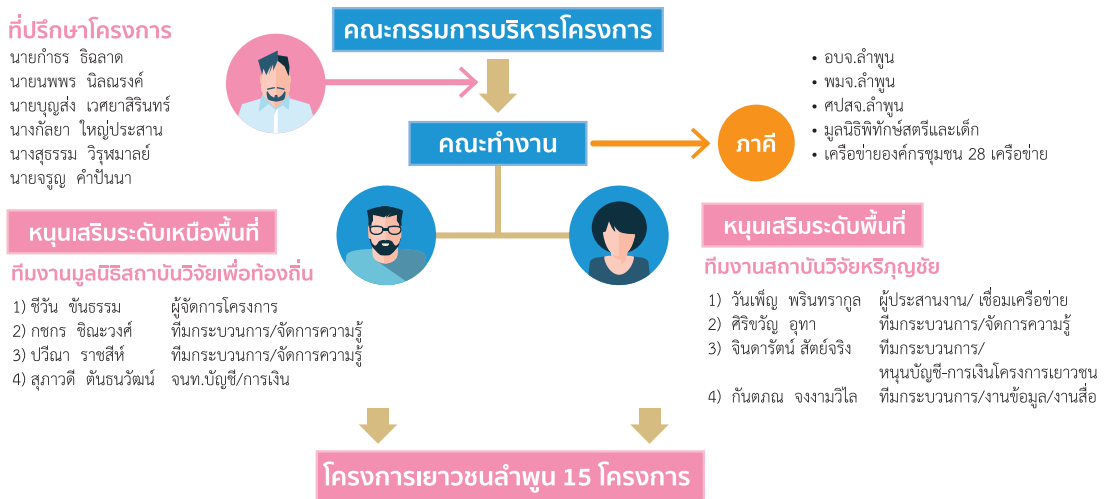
ที่ปรึกษาโครงการ
นายกำธร ธิฉลาด
นายนพพร นิลณรงค์
นายบุญส่ง เวศยาสิรินทร์
นางกัลยา ใหญ่ประสาน
นางสุธรรม วิรุหมาลย์
นายจรูญ คำปันนา

คณะกรรมการบริหารโครงการ

คณะทำงาน

ภาคี

• อบจ.ลำพูน
• พมจ.ลำพูน
• ศปสจ.ลำพูน
• มูลนิธิพิทักษ์สตรีและเด็ก
• เครือข่ายองค์กรชุมชน 28 เครือข่าย

หนุนเสริมระดับเหนือพื้นที่
ทีมงานมูลนิธิสถาบันวิจัยเพื่อท้องถิ่น

1) ชีวัน ขันธรรม ผู้จัดการโครงการ
2) กชกร ชิณะวงศ์ ทีมกระบวนการ/จัดการความรู้
3) ปวีณา ราชสีห์ ทีมกระบวนการ/จัดการความรู้
4) สุภาวดี ตันธนวัฒน์ จนท.บัญชี/การเงิน

หนุนเสริมระดับพื้นที่
ทีมงานสถาบันวิจัยหริภุญชัย

1) วันเพ็ญ พรินทรากูล ผู้ประสานงาน/ เชื่อมเครือข่าย
2) ศิริขวัญ อุทา ทีมกระบวนการ/จัดการความรู้
3) จินดารัตน์ สัตย์จริง ทีมกระบวนการ/ หนุนบัญชี-การเงินโครงการเยาวชน
4) กันตภณ จงงามวิไล ทีมกระบวนการ/งานข้อมูล/งานสื่อ

โครงการเยาวชนลำพูน 15 โครงการ